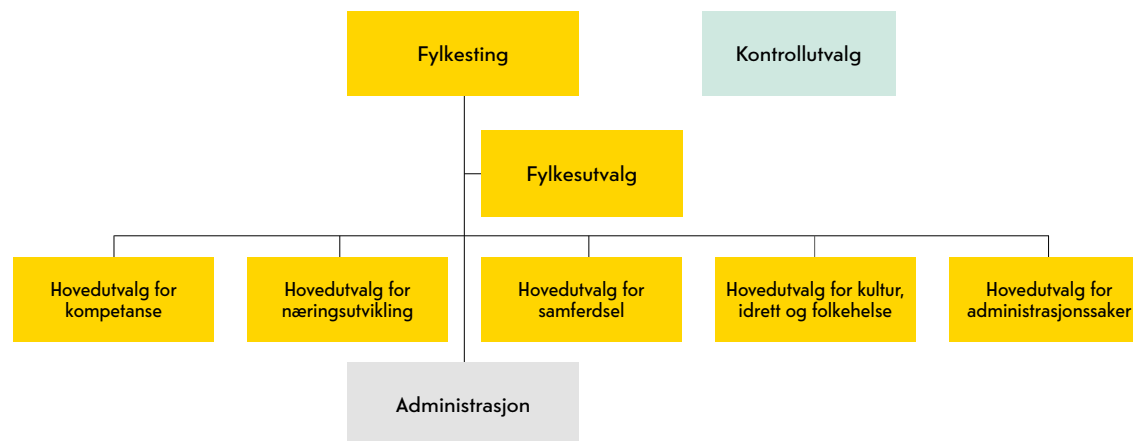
Fylkesting

Kontrollutvalg

Fylkesutvalg

Hovedutvalg for kompetanse

Hovedutvalg for næringsutvikling

Hovedutvalg for samferdsel

Hovedutvalg for kultur, idrett og folkehelse

Hovedutvalg for administrasjonssaker

Administrasjon